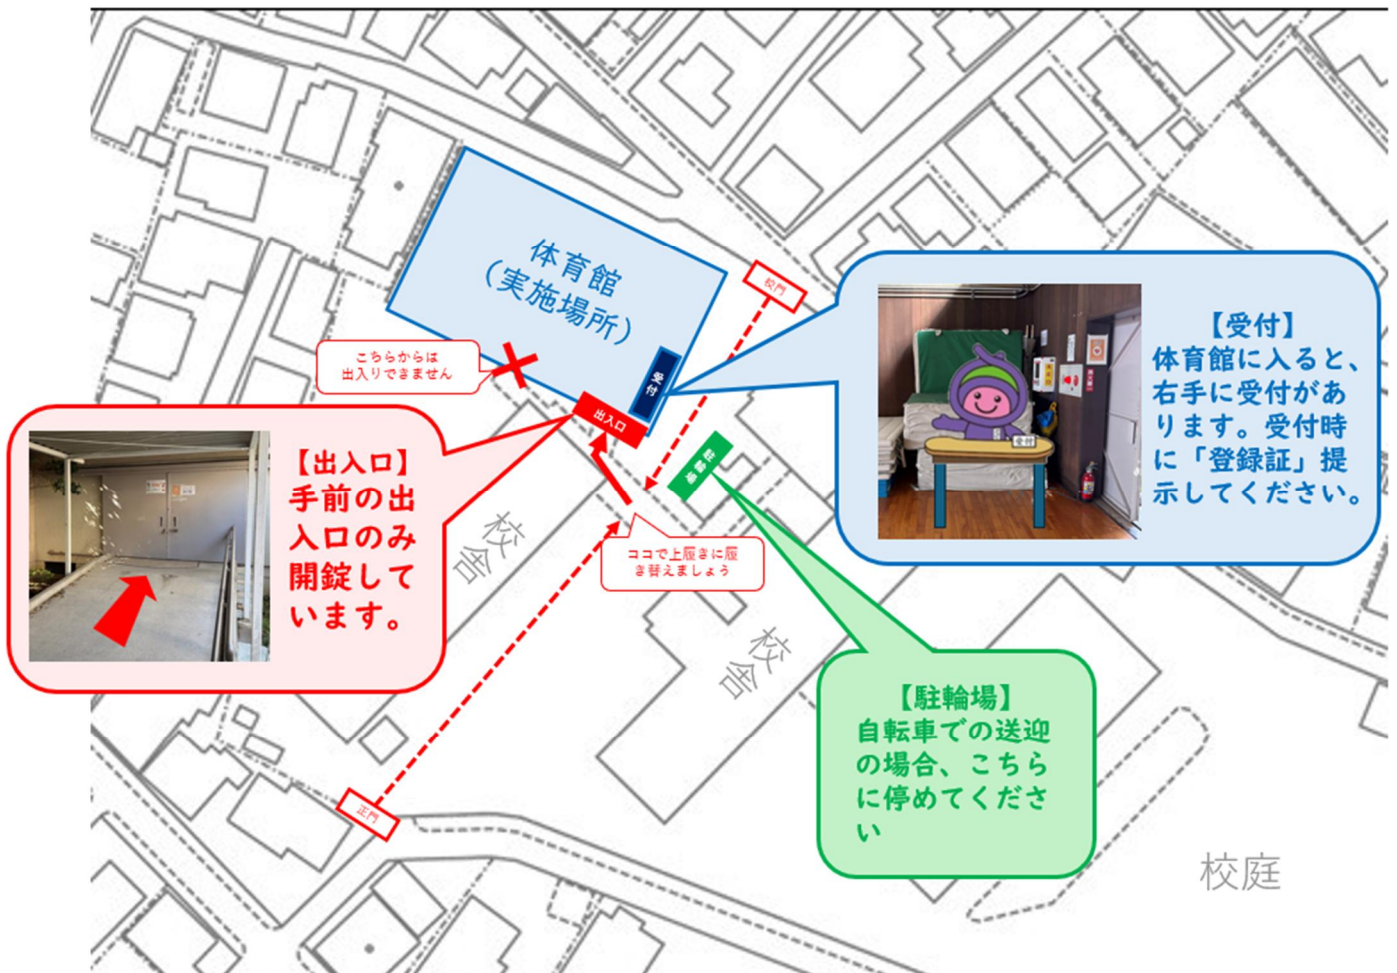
体育館
（実施場所）

受付

校門

こちらからは出入りできません

出入口

駐輪場

【出入口】
手前の出入口のみ開錠しています。

ココで上履きに履き替えましょう

校舎

校舎

【受付】
体育館に入ると、右手に受付があります。受付時に「登録証」提示してください。

受付

【駐輪場】
自転車での送迎の場合、こちらに停めてください

正門

校庭